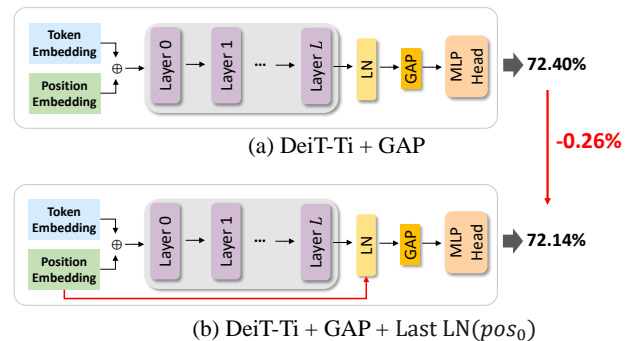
Token Embedding

Position Embedding

$\oplus$

Layer 0

Layer 1

···

Layer $L$

LN

GAP

MLP Head

72.40%

(a) DeiT-Ti + GAP

-0.26%

Token Embedding

Position Embedding

$\oplus$

Layer 0

Layer 1

···

Layer $L$

LN

GAP

MLP Head

72.14%

(b) DeiT-Ti + GAP + Last LN($pos_0$)